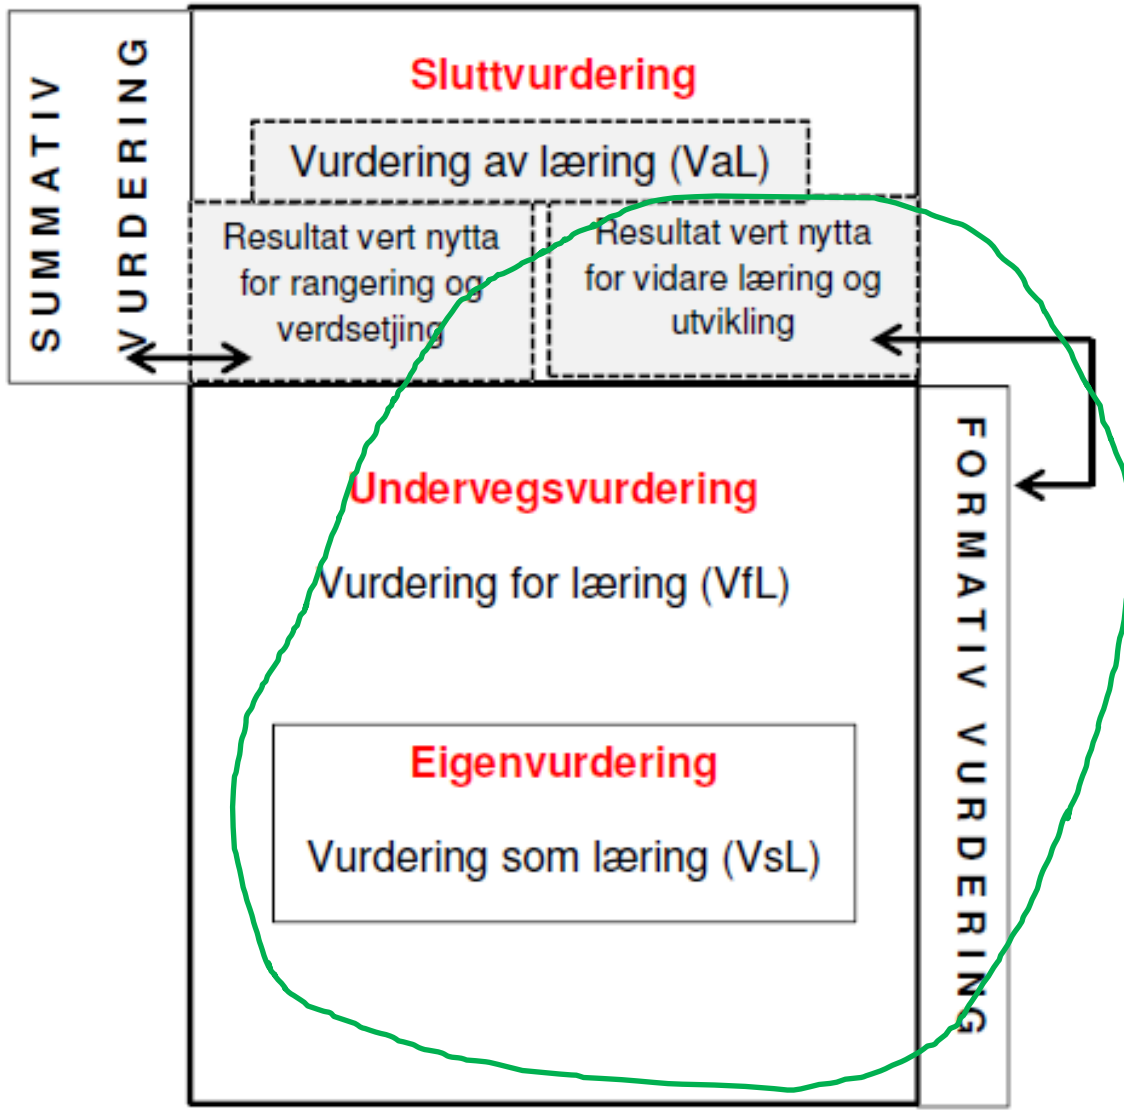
SUMMATIV VURDERING

Sluttvurdering

Vurdering av læring (VaL)

Resultat vert nytta for rangering og verdsetjing

Resultat vert nytta for vidare læring og utvikling

Undervegsvurdering

Vurdering for læring (VfL)

Eigenvurdering

Vurdering som læring (VsL)

FORMATIV VURDERING